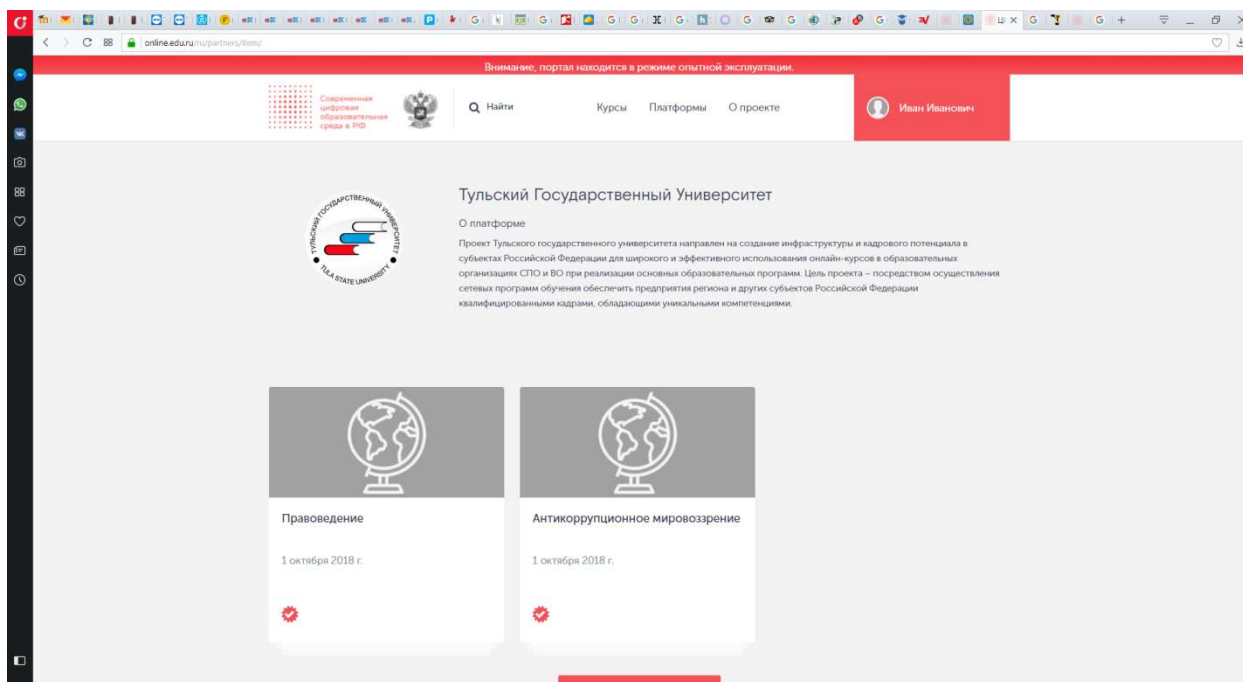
online.edu.ru/ru/partners/item/

Внимание, портал находится в режиме опытной эксплуатации.

Современная цифровая образовательная среда в РФ

Найти

Курсы Платформы О проекте

Иван Иванович

ТУЛЬСКИЙ ГОСУДАРСТВЕННЫЙ УНИВЕРСИТЕТ
TULA STATE UNIVERSITY

Тульский Государственный Университет

О платформе

Проект Тульского государственного университета направлен на создание инфраструктуры и кадрового потенциала в субъектах Российской Федерации для широкого и эффективного использования онлайн-курсов в образовательных организациях СПО и ВО при реализации основных образовательных программ. Цель проекта – посредством осуществления сетевых программ обучения обеспечить предприятия региона и других субъектов Российской Федерации квалифицированными кадрами, обладающими уникальными компетенциями.

Правоведение

1 октября 2018 г.

Антикоррупционное мировоззрение

1 октября 2018 г.